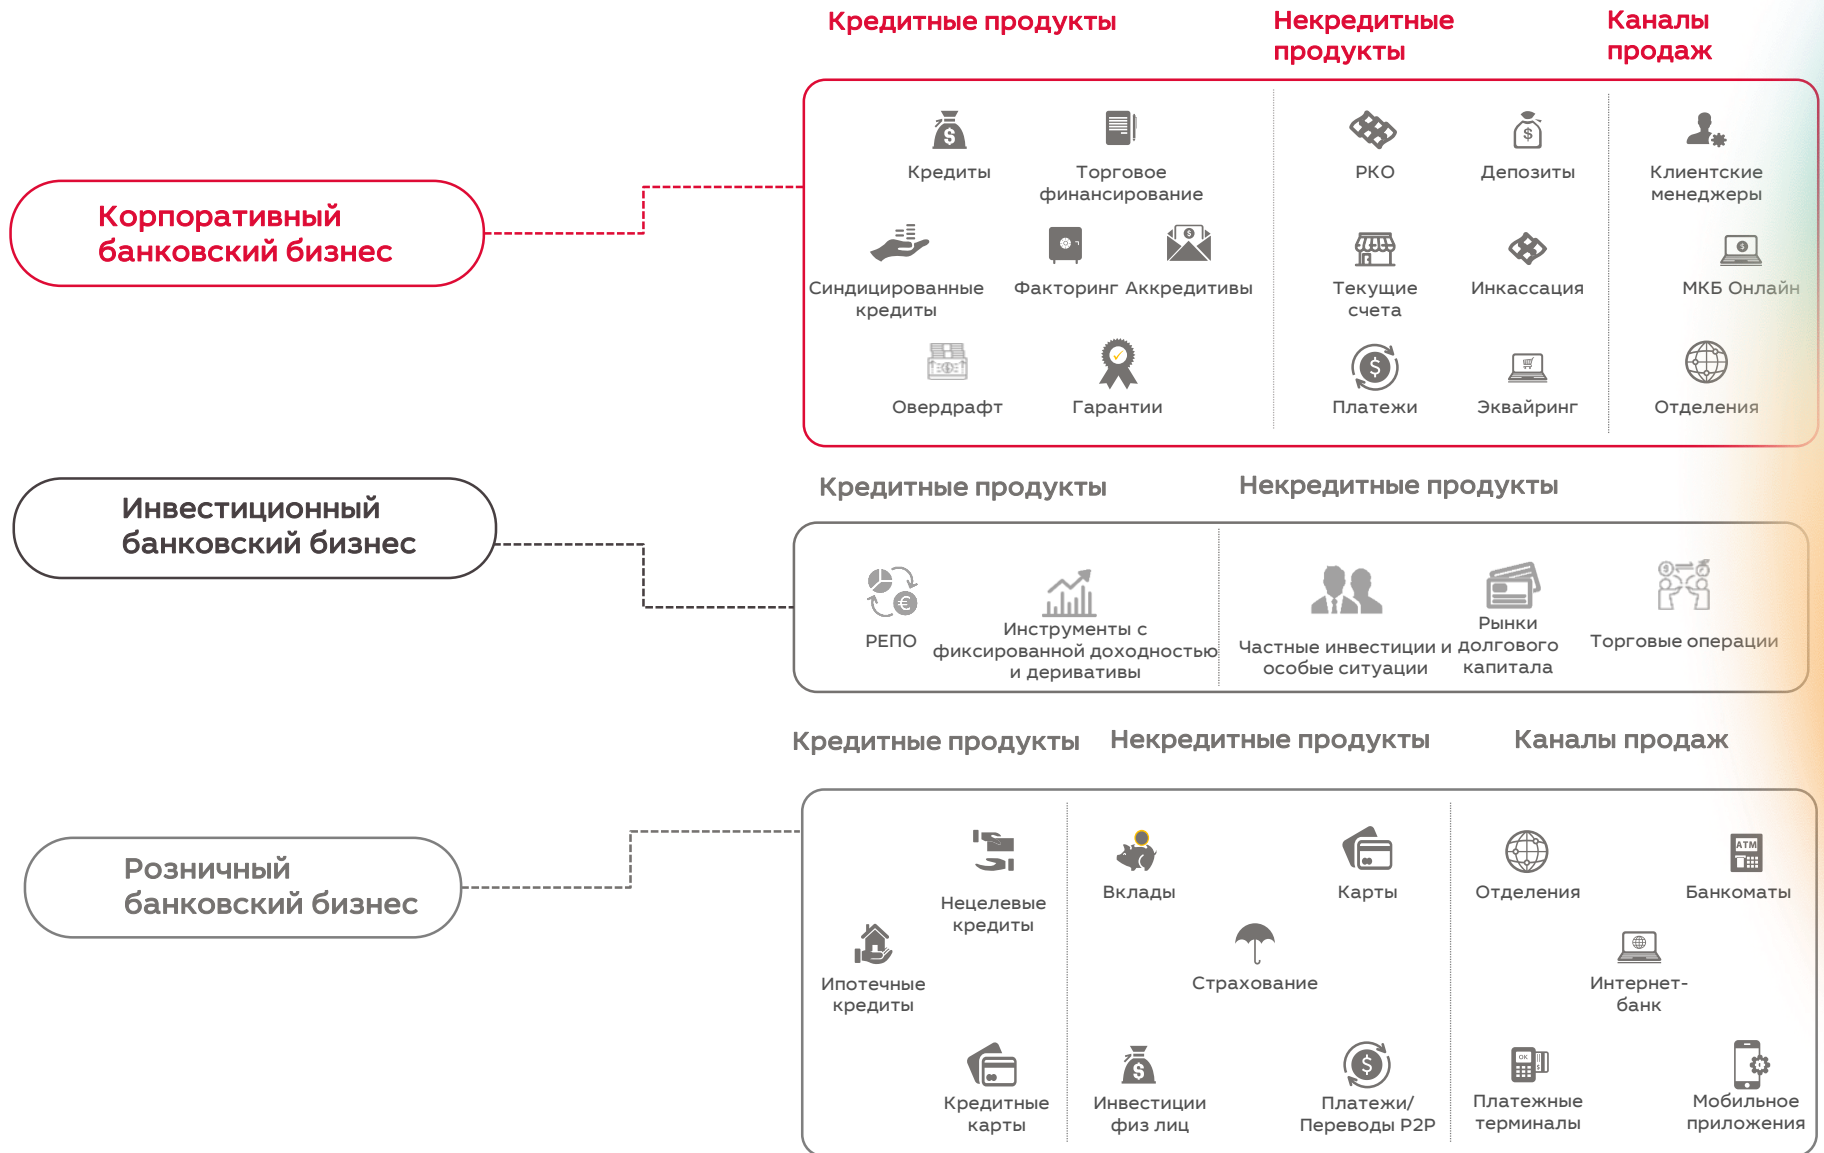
Кредитные продукты

Некредитные продукты

Каналы продаж

Корпоративный банковский бизнес

Кредиты

Торговое финансирование

Синдицированные кредиты

Факторинг

Аккредитивы

Овердрафт

Гарантии

РКО

Депозиты

Текущие счета

Инкассация

Платежи

Эквайринг

Клиентские менеджеры

МКБ Онлайн

Отделения

Инвестиционный банковский бизнес

Кредитные продукты

Некредитные продукты

РЕПО

Инструменты с фиксированной доходностью и деривативы

Частные инвестиции и особые ситуации

Рынки долгового капитала

Торговые операции

Розничный банковский бизнес

Кредитные продукты

Некредитные продукты

Каналы продаж

Нецелевые кредиты

Ипотечные кредиты

Кредитные карты

Вклады

Карты

Страхование

Инвестиции физ лиц

Платежи/ Переводы P2P

Отделения

Банкоматы

Интернет-банк

Платежные терминалы

Мобильное приложения